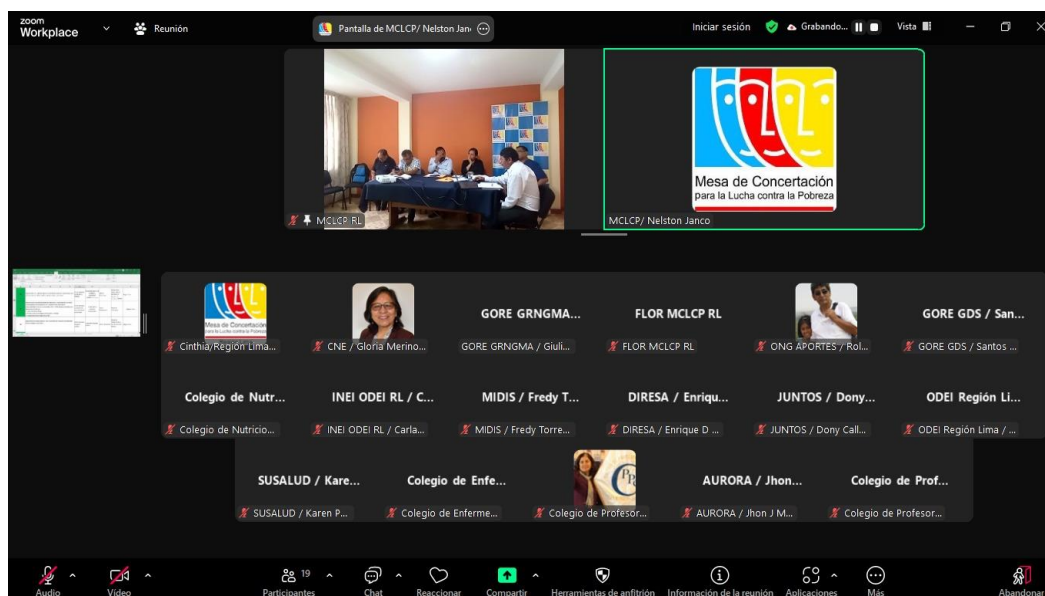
zoom Workplace
Reunión
Pantalla de MCLCP/ Nelston Jan
Iniciar sesión
Grabando...
Vista

MCLCP RL
Mesa de Concertación para la Lucha contra la Pobreza
MCLCP/ Nelston Janco

Mesa de Concertación para la Lucha contra la Pobreza
Cinthia/Región Lima...
CNE / Gloria Merino...
GORE GRNGMA...
GORE GRNGMA / Giuli...
FLOR MCLCP RL
FLOR MCLCP RL
ONG APORTES / Rol...
GORE GDS / San...
GORE GDS / Santos ...

Colegio de Nutr...
Colegio de Nutricio...
INEI ODEI RL / C...
INEI ODEI RL / Carla...
MIDIS / Fredy T...
MIDIS / Fredy Torre...
DIRESA / Enriqu...
DIRESA / Enrique D ...
JUNTOS / Dony...
JUNTOS / Dony Call...
ODEI Región Li...
ODEI Región Lima / ...

SUSALUD / Kare...
SUSALUD / Karen P...
Colegio de Enfe...
Colegio de Enferme...
Colegio de Profesor...
AURORA / Jhon...
AURORA / Jhon J M...
Colegio de Prof...
Colegio de Profesor...

Audio
Video
19
Participantes
Chat
Reaccionar
Compartir
Herramientas de anfitrión
Información de la reunión
Aplicaciones
Más
Abandonar